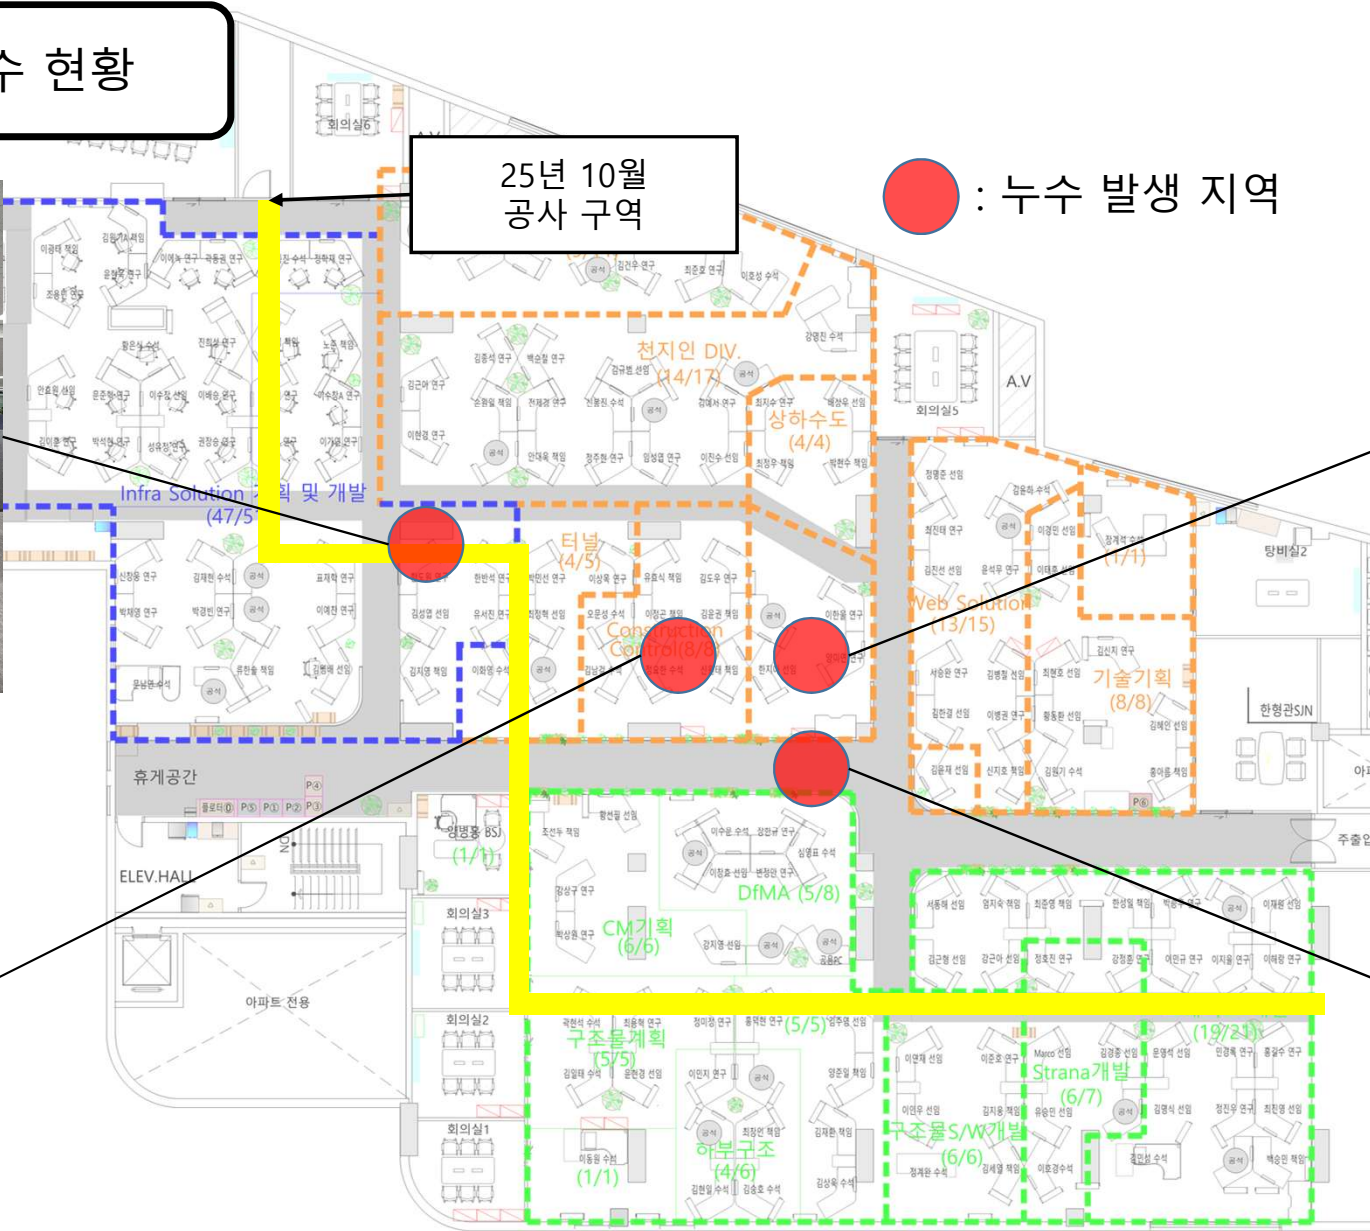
수 현황

25년 10월
공사 구역

: 누수 발생 지역

회의실6

A.V

천지인 DIV.
(14/17)

상하수도
(4/4)

회의실5

A.V

Infra Solution 계획 및 개발
(47/5

터널
(4/5)

Construction
Control(8/8)

Web Solution
(13/15)

(1/1)

기술기획
(8/8)

탕비실2

한형관SJN

휴게공간

ELEV.HALL

양병홍 BSJ
(1/1)

회의실3

DfMA (5/8)

CM기획
(6/6)

주출입

아파트 전용

회의실2

구조물계획
(5/5)

(5/5)

(19/21)

Strana개발
(6/7)

회의실1

(1/1)

하부구조
(4/6)

구조물S/W개발
(6/6)